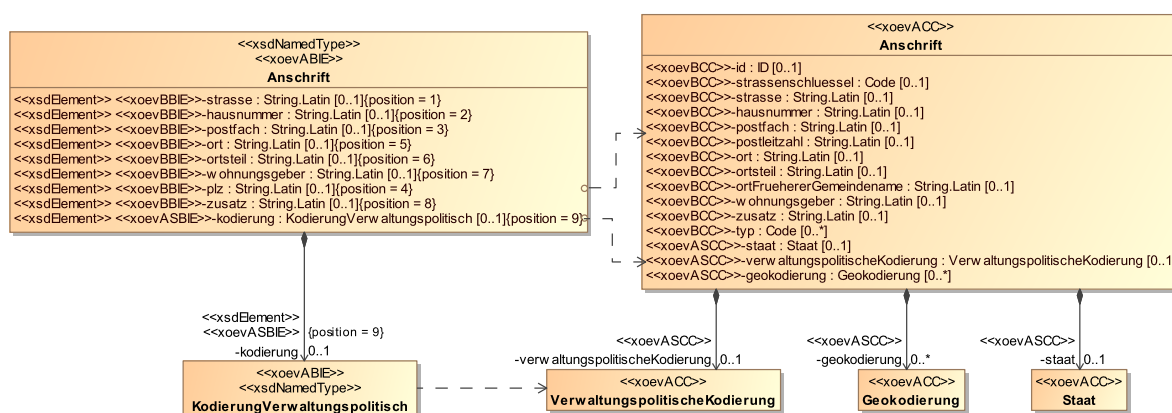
<<xsdNamedType>>
<<xoevABIE>>
Anschrift

<<xsdElement>> <<xoevBBIE>>-strasse : String.Latin [0..1]{position = 1}
<<xsdElement>> <<xoevBBIE>>-hausnummer : String.Latin [0..1]{position = 2}
<<xsdElement>> <<xoevBBIE>>-postfach : String.Latin [0..1]{position = 3}
<<xsdElement>> <<xoevBBIE>>-ort : String.Latin [0..1]{position = 5}
<<xsdElement>> <<xoevBBIE>>-ortsteil : String.Latin [0..1]{position = 6}
<<xsdElement>> <<xoevBBIE>>-w ohnungsgeber : String.Latin [0..1]{position = 7}
<<xsdElement>> <<xoevBBIE>>-plz : String.Latin [0..1]{position = 4}
<<xsdElement>> <<xoevBBIE>>-zusatz : String.Latin [0..1]{position = 8}
<<xsdElement>> <<xoevASBIE>>-kodierung : KodierungVerw altungspolitisch [0..1]{position = 9}

<<xoevACC>>
Anschrift

<<xoevBCC>>-id : ID [0..1]
<<xoevBCC>>-strassenschluessel : Code [0..1]
<<xoevBCC>>-strasse : String.Latin [0..1]
<<xoevBCC>>-hausnummer : String.Latin [0..1]
<<xoevBCC>>-postfach : String.Latin [0..1]
<<xoevBCC>>-postleitzahl : String.Latin [0..1]
<<xoevBCC>>-ort : String.Latin [0..1]
<<xoevBCC>>-ortsteil : String.Latin [0..1]
<<xoevBCC>>-ortFruehererGemeindename : String.Latin [0..1]
<<xoevBCC>>-w ohnungsgeber : String.Latin [0..1]
<<xoevBCC>>-zusatz : String.Latin [0..1]
<<xoevBCC>>-typ : Code [0..*]
<<xoevASCC>>-staat : Staat [0..1]
<<xoevASCC>>-verw altungspolitischeKodierung : Verw altungspolitischeKodierung [0..1
<<xoevASCC>>-geokodierung : Geokodierung [0..*]

<<xsdElement>>
<<xoevASBIE>> {position = 9}
-kodierung 0..1

<<xoevASCC>>
-verw altungspolitischeKodierung 0..1

<<xoevASCC>>
-geokodierung 0..*

<<xoevASCC>>
-staat 0..1

<<xoevABIE>>
<<xsdNamedType>>
KodierungVerwaltungspolitisch

<<xoevACC>>
VerwaltungspolitischeKodierung

<<xoevACC>>
Geokodierung

<<xoevACC>>
Staat